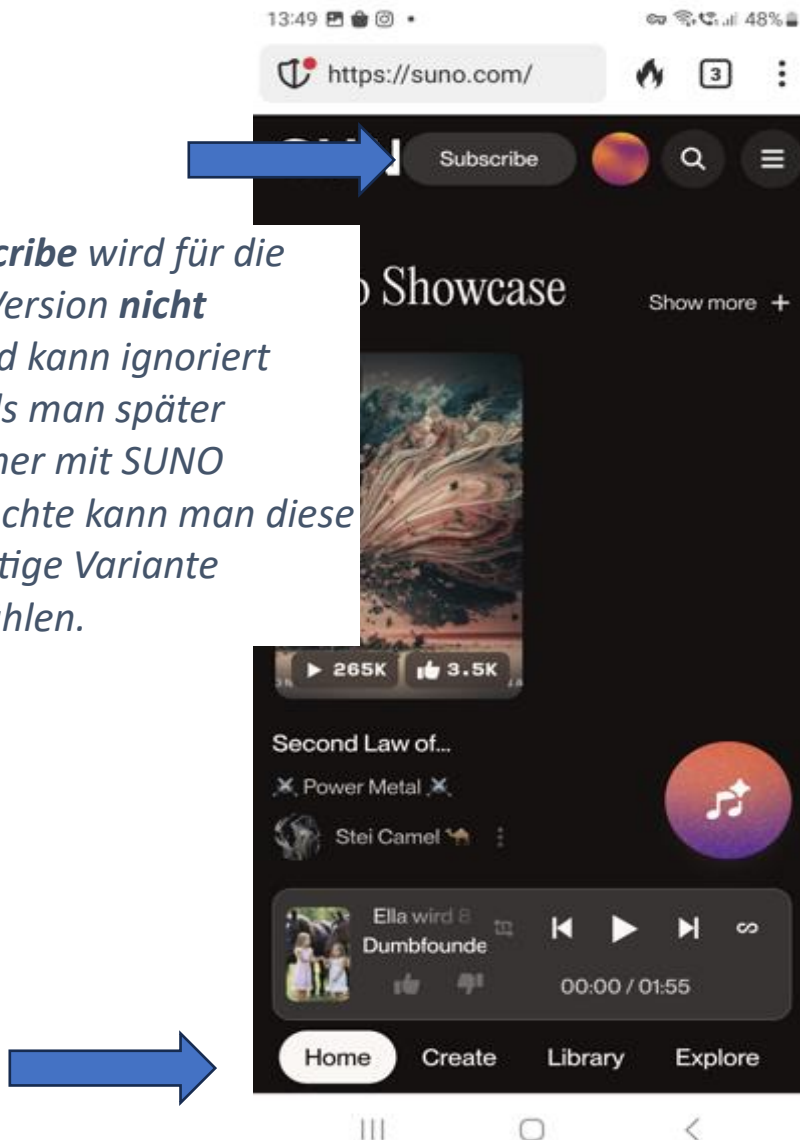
13:49

48%

https://suno.com/

3

Subscribe

cribe wird für die Version nicht d kann ignoriert ls man später her mit SUNO chte kann man diese tige Variante hlen.

Showcase

Show more +

▶ 265K 3.5K

Second Law of...

Power Metal

Stei Camel

Ella wird 8

Dumbfounde

00:00 / 01:55

Home Create Library Explore